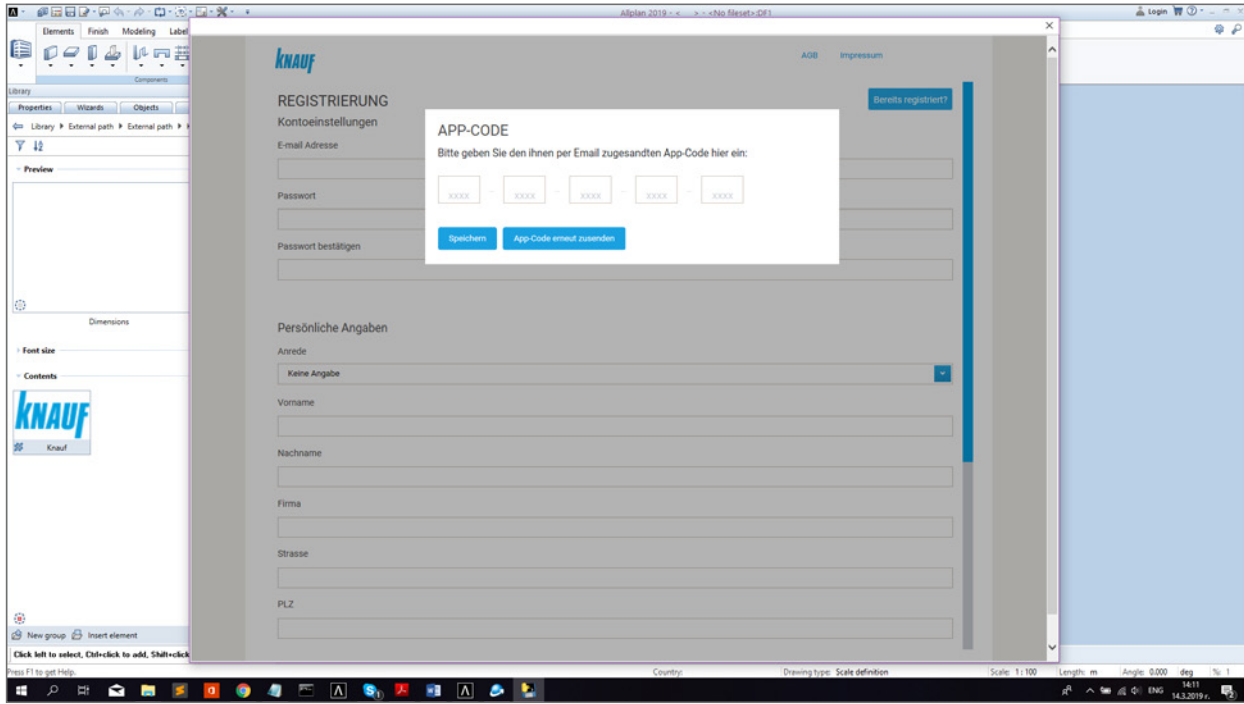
Allplan 2019 - < > - <No fileset>:DF1

Login

Elements Finish Modeling Label

Components

Library

Properties Wizards Objects

Library ▸ External path ▸ External path ▸

Preview

Dimensions

Font size

Contents

KNAUF

Knauf

New group Insert element

Click left to select, Ctrl+click to add, Shift+click

Press F1 to get Help.

KNAUF

AGB Impressum

REGISTRIERUNG

Bereits registriert?

Kontoeinstellungen

E-mail Adresse

Passwort

Passwort bestätigen

APP-CODE

Bitte geben Sie den ihnen per Email zugesandten App-Code hier ein:

XXXX - XXXX - XXXX - XXXX - XXXX

Speichern

App-Code erneut zusenden

Persönliche Angaben

Anrede

Keine Angabe

Vorname

Nachname

Firma

Strasse

PLZ

Country:

Drawing type: Scale definition

Scale: 1 : 100

Length: m

Angle: 0.000 deg

%: 1

ENG

14:11

14.3.2019 г.